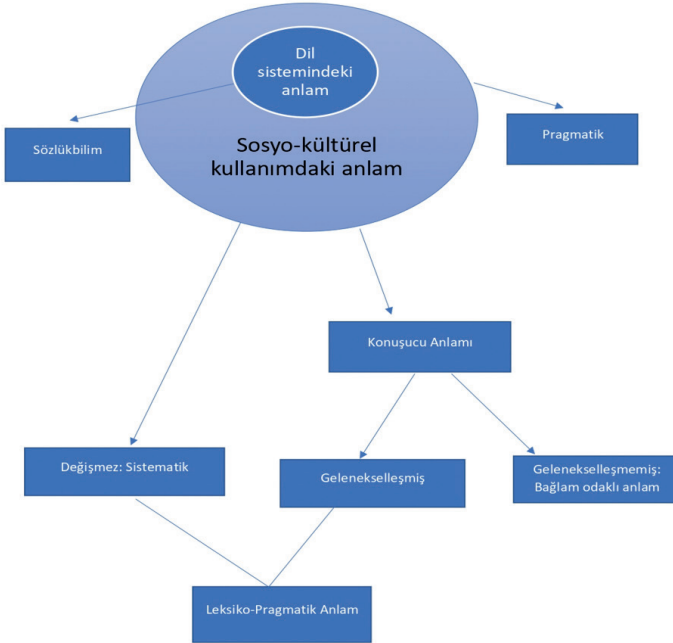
Dil sistemindeki anlam

Sosyo-kültürel kullanımdaki anlam

Sözlükbilim

Pragmatik

Konuşucu Anlamı

Değişmez: Sistematik

Gelenekselleşmiş

Gelenekselleşmemiş: Bağlam odaklı anlam

Leksiko-Pragmatik Anlam